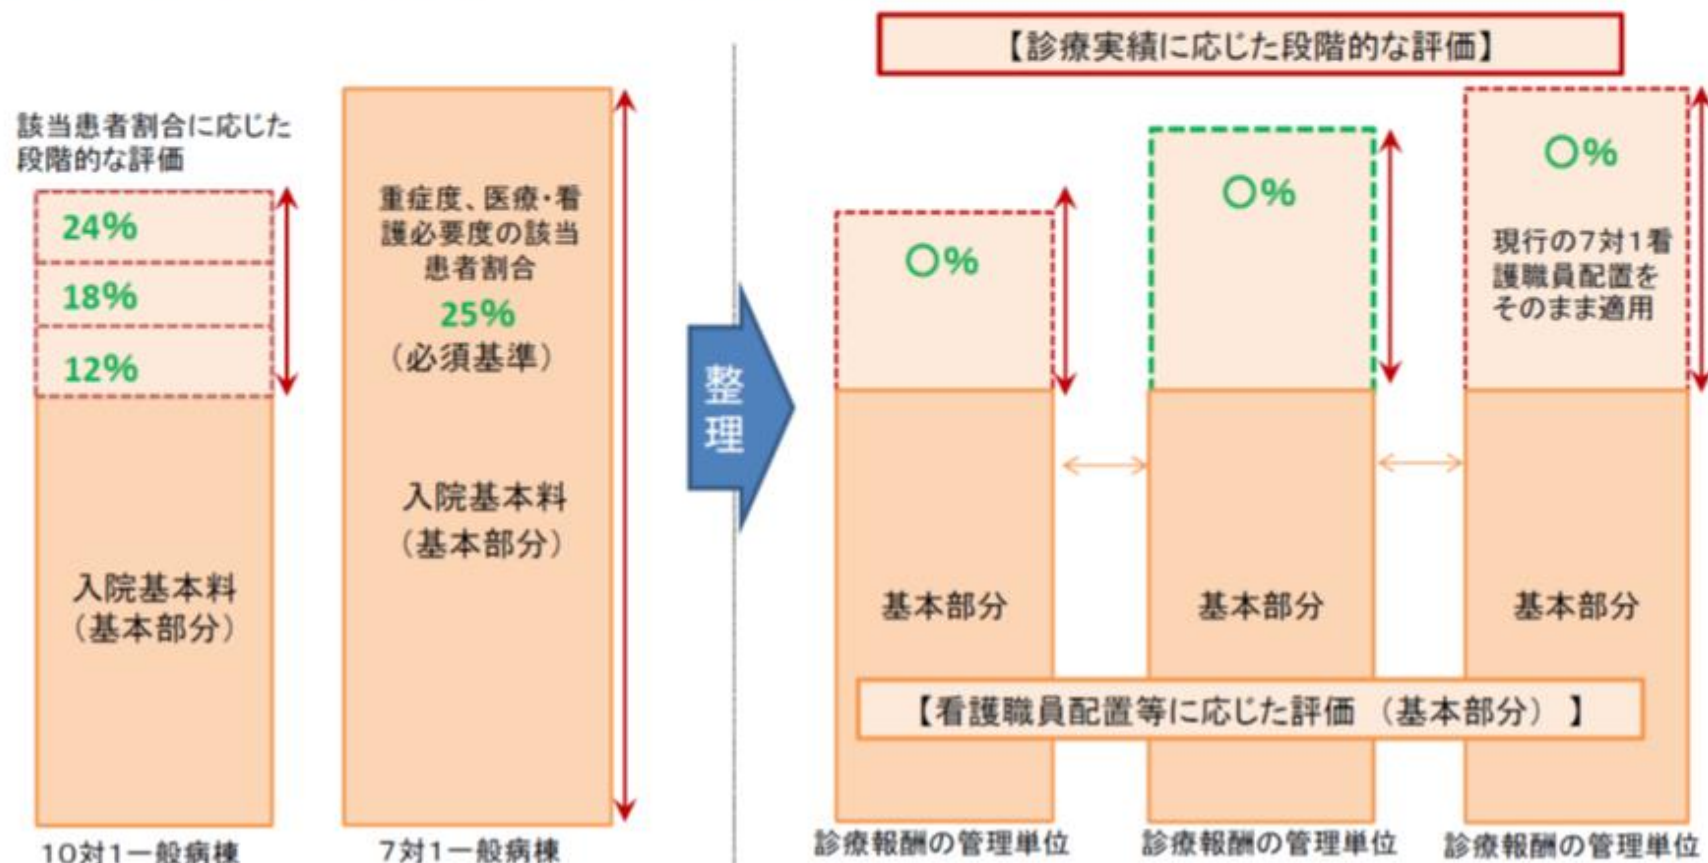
該当患者割合に応じた段階的な評価

24%

18%

12%

入院基本料
（基本部分）

10対1一般病棟

重症度、医療・看護必要度の該当患者割合
25%
（必須基準）

入院基本料
（基本部分）

7対1一般病棟

整理

【診療実績に応じた段階的な評価】

○%

基本部分

診療報酬の管理単位

○%

基本部分

診療報酬の管理単位

○%

現行の7対1看護職員配置をそのまま適用

基本部分

診療報酬の管理単位

【看護職員配置等に応じた評価 （基本部分） 】